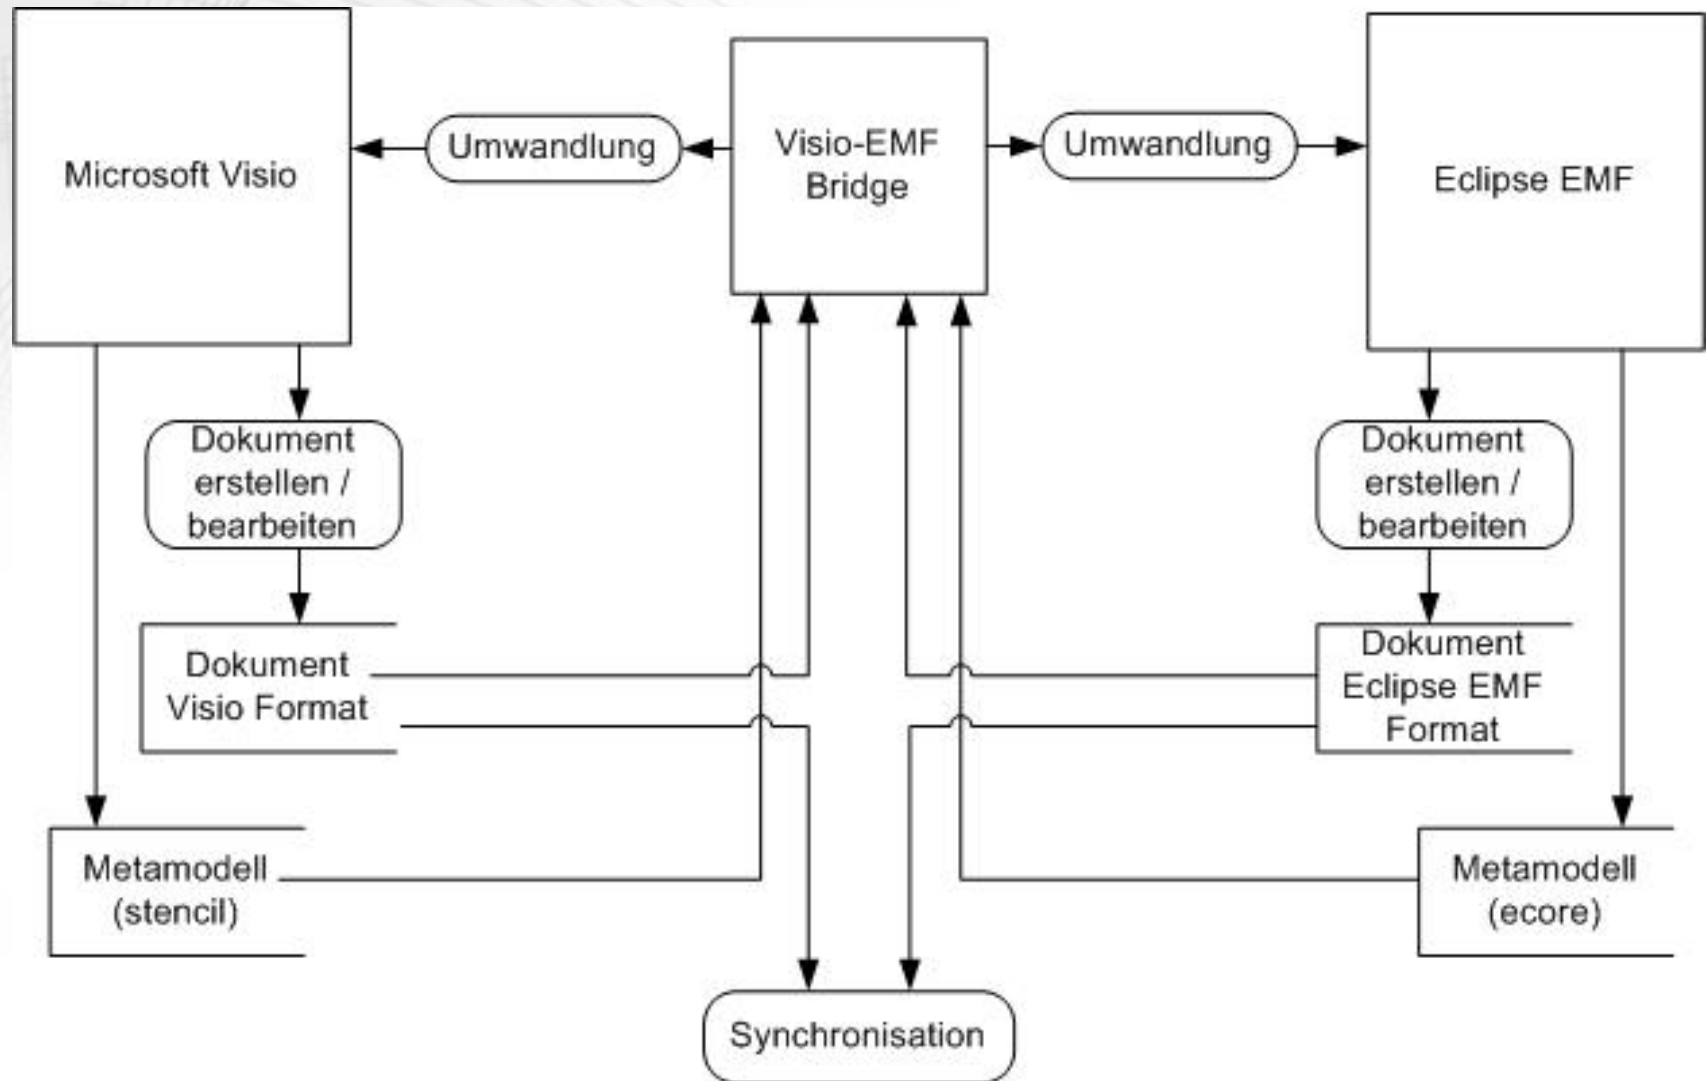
Microsoft Visio

Umwandlung

Visio-EMF Bridge

Umwandlung

Eclipse EMF

Dokument erstellen / bearbeiten

Dokument erstellen / bearbeiten

Dokument Visio Format

Dokument Eclipse EMF Format

Metamodell (stencil)

Metamodell (ecore)

Synchronisation